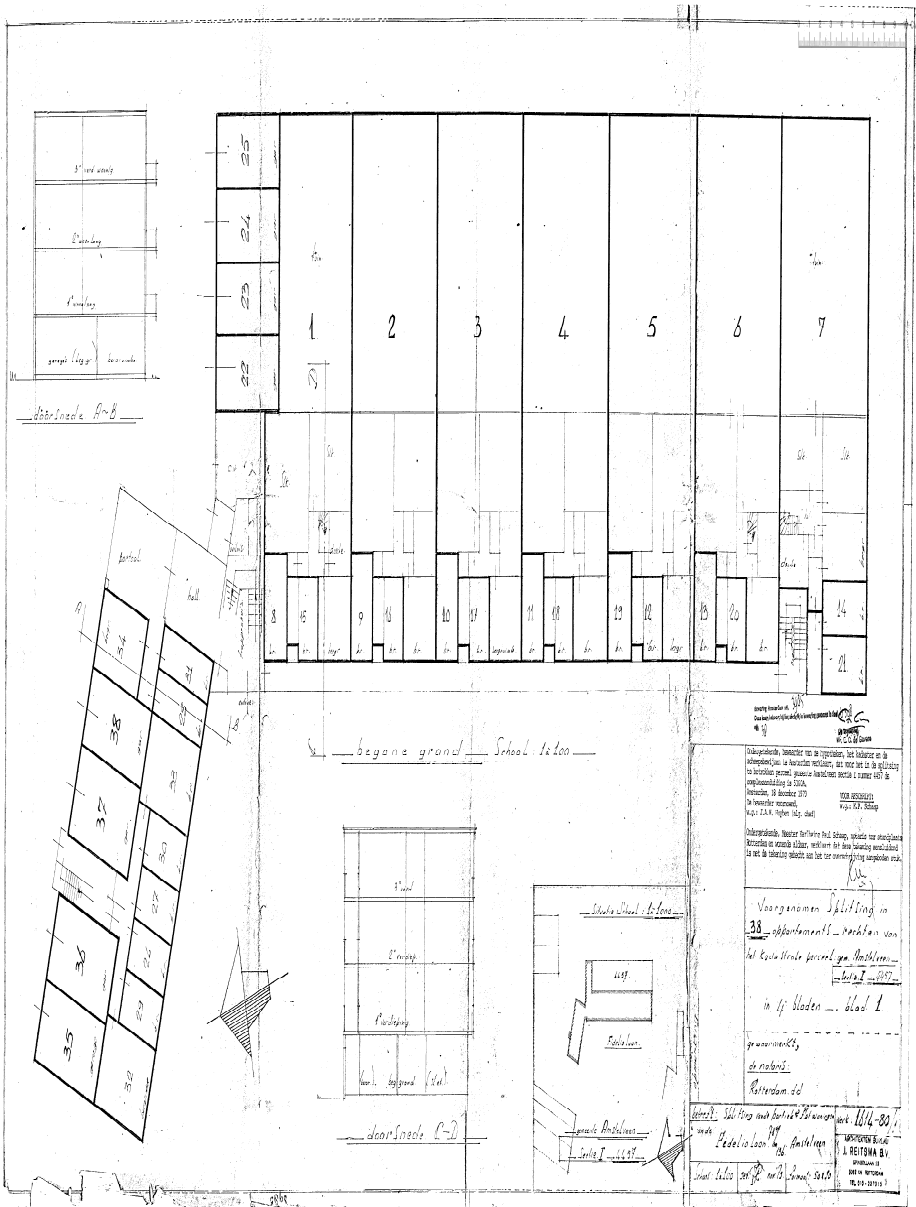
3^e verdieping

2^e verdieping

1^e verdieping

garage (begg.gr.) beiaardkelder

doorsnede A-B

25
24
23
22

1 2 3 4 5 6 7

8 15 9 16 10 17 11 18 19 12 13 20 14 21

portaal

hall

A

B

34
31
38
33
37
32
30
36
29
35
28

begane grond School 1:200

3^e verd.

2^e verdieping

1^e verdieping

(voorb.) beg.grond (1^e et.)

doorsnede C-D

Situatie School 1:2500

4497

Fidelioloan

gemeente Amstelveen
Sectie I 4497

Ondergetekende, bewaarder van de hypotheken, het kadaster en de scheepsbewijzen te Amsterdam verklaart, dat voor het in de splitsing te betrekken perceel, gemeente Amstelveen sectie I nummer 4497 de complexaanduiding is 5301A.
Amsterdam, 18 december 1979
De bewaarder voornoemd,
w.g. J.A.M. Hegben (alg. chef)

VOOR AKKOORD
w.g. K.F. Schaap

Ondergetekende, Meester Karl Wim Paul Schaap, notaris ter standplaats Rotterdam en wonende aldaar, verklaart dat deze tekening overeenstemt met de tekening gehecht aan het ter overschrijving aangeboden stuk.

Voorgenomen Splitsing in 38 appartements-rechten van het kadastrale perceel gem. Amstelveen Sectie I 4497

in 15 bladen - blad 1

gewaarmerkt,
de notaris
Rotterdam dd.

betreft: Splitsing oude Kerk + Pastorie in woningen
aan de Fideliolaan 124 Amstelveen

werk 1614-80

schaal 1:200
getr.
gez.
datum 5.12.79

ARCHITECTENBUREAU J. REITSMA B.V.
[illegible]
ROTTERDAM
TEL 010-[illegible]